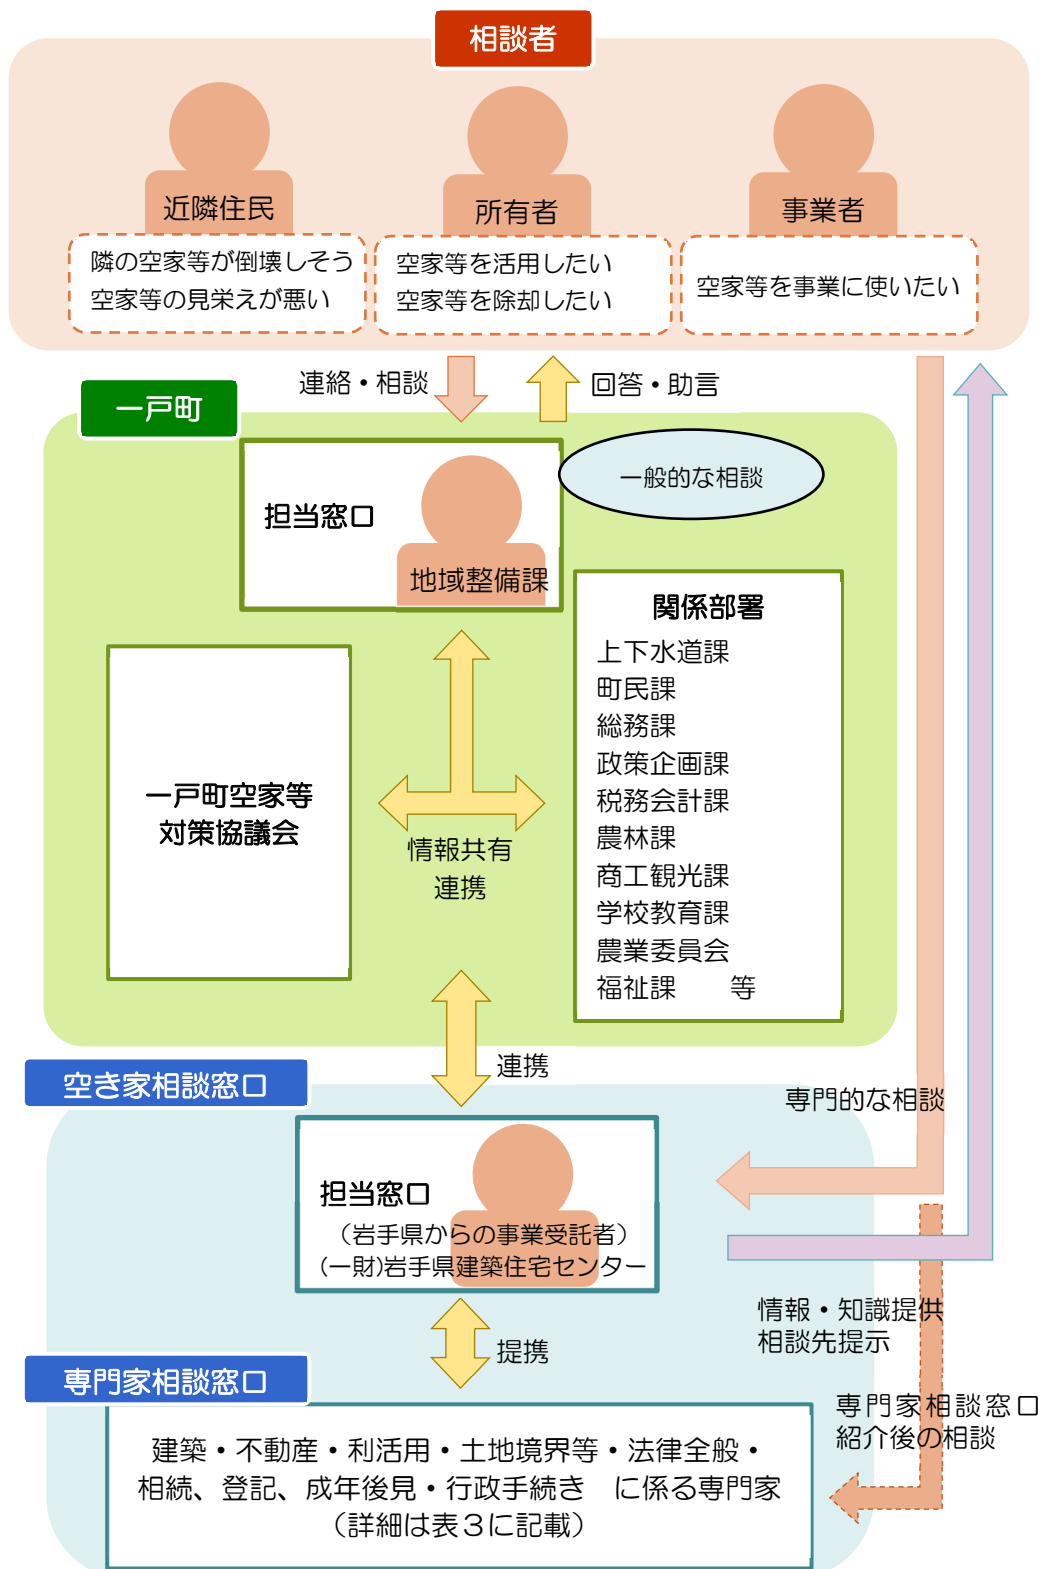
相談者

近隣住民
隣の空家等が倒壊しそう
空家等の見栄えが悪い

所有者
空家等を活用したい
空家等を除却したい

事業者
空家等を事業に使いたい

連絡・相談
回答・助言

一戸町

担当窓口
地域整備課

一般的な相談

関係部署
上下水道課
町民課
総務課
政策企画課
税務会計課
農林課
商工観光課
学校教育課
農業委員会
福祉課　　等

一戸町空家等対策協議会

情報共有
連携

連携

空き家相談窓口

専門的な相談

担当窓口
（岩手県からの事業受託者）
（一財)岩手県建築住宅センター

情報・知識提供
相談先提示

提携

専門家相談窓口

専門家相談窓口紹介後の相談

建築・不動産・利活用・土地境界等・法律全般・相続、登記、成年後見・行政手続き　に係る専門家
（詳細は表３に記載）